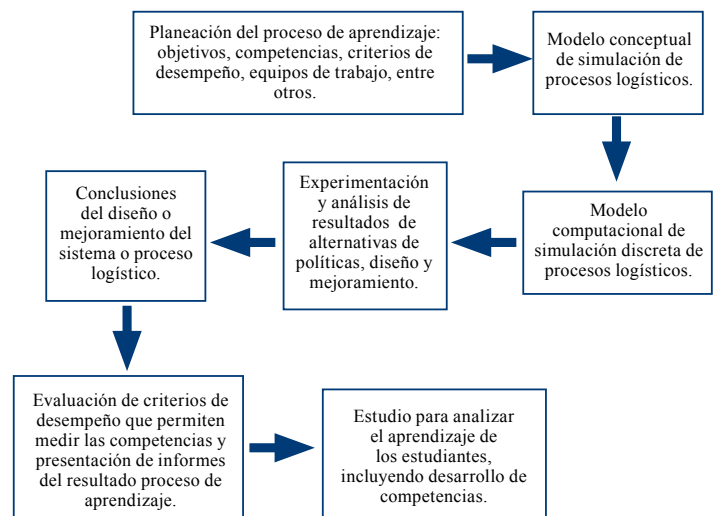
Planeación del proceso de aprendizaje: objetivos, competencias, criterios de desempeño, equipos de trabajo, entre otros.

Modelo conceptual de simulación de procesos logísticos.

Modelo computacional de simulación discreta de procesos logísticos.

Experimentación y análisis de resultados de alternativas de políticas, diseño y mejoramiento.

Conclusiones del diseño o mejoramiento del sistema o proceso logístico.

Evaluación de criterios de desempeño que permiten medir las competencias y presentación de informes del resultado proceso de aprendizaje.

Estudio para analizar el aprendizaje de los estudiantes, incluyendo desarrollo de competencias.